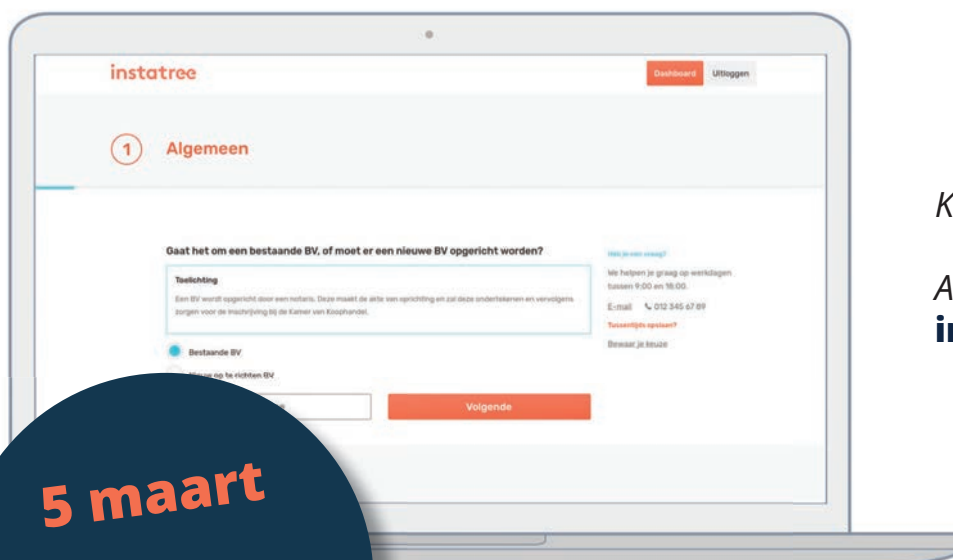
instatree

Dashboard Uitloggen

1 Algemeen

Gaat het om een bestaande BV, of moet er een nieuwe BV opgericht worden?

Toelichting

Een BV wordt opgericht door een notaris. Deze maakt de akte van oprichting en zal deze ondertekenen en vervolgens zorgen voor de inschrijving bij de Kamer van Koophandel.

Bestaande BV

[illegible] op te richten BV

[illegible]

Volgende

Heb je een vraag?

We helpen je graag op werkdagen tussen 9:00 en 18:00.

E-mail 012 345 67 89

Tussentijds opslaan?

Bewaar je keuze

K

A

i

5 maart